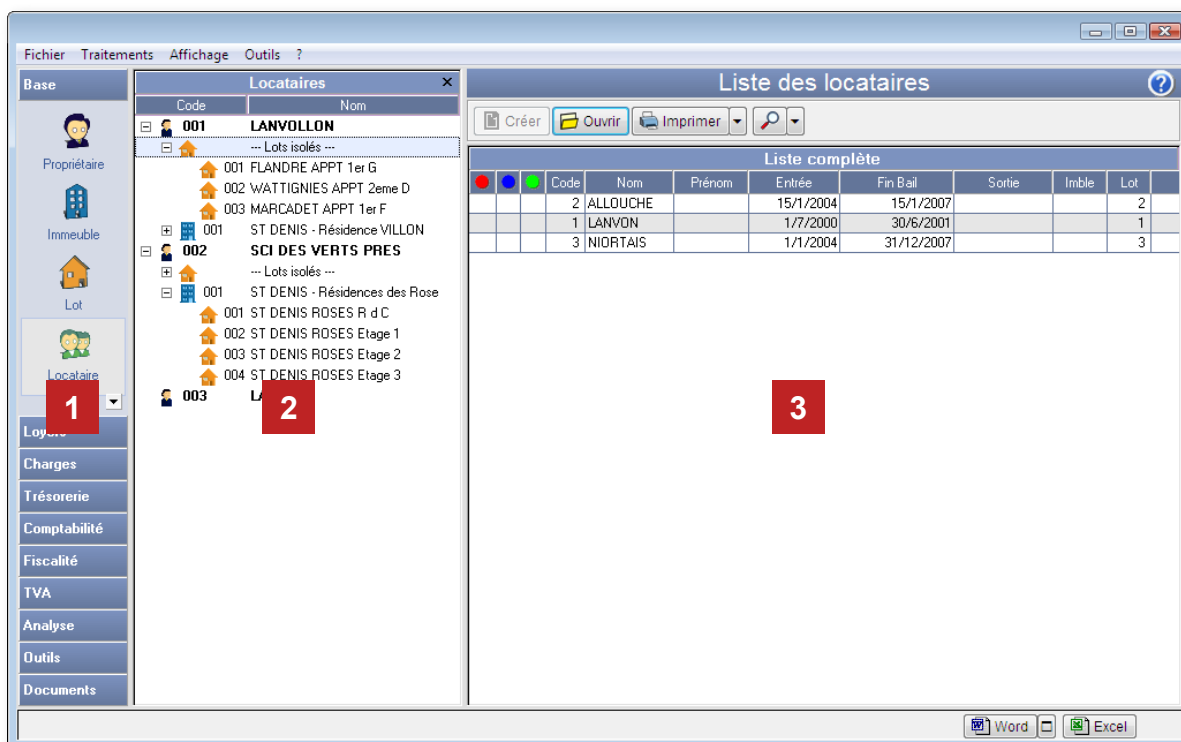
Fichier Traitements Affichage Outils ?

Base

Propriétaire

Immeuble

Lot

Locataire

1

Loyers

Charges

Trésorerie

Comptabilité

Fiscalité

TVA

Analyse

Outils

Documents

Locataires ×

Code Nom

001 LANVOLLON

--- Lots isolés ---

001 FLANDRE APPT 1er G

002 WATTIGNIES APPT 2eme D

003 MARCADET APPT 1er F

001 ST DENIS - Résidence VILLON

002 SCI DES VERTS PRES

--- Lots isolés ---

001 ST DENIS - Résidences des Rose

001 ST DENIS ROSES R d C

002 ST DENIS ROSES Etage 1

003 ST DENIS ROSES Etage 2

004 ST DENIS ROSES Etage 3

003 LA

2

Liste des locataires

?

Créer Ouvrir Imprimer

Liste complète

| | | | Code | Nom | Prénom | Entrée | Fin Bail | Sortie | Imble | Lot |
|---|---|---|---|---|---|---|---|---|---|---|
| | | | 2 | ALLOUCHE | | 15/1/2004 | 15/1/2007 | | | 2 |
| | | | 1 | LANVON | | 1/7/2000 | 30/6/2001 | | | 1 |
| | | | 3 | NIORTAIS | | 1/1/2004 | 31/12/2007 | | | 3 |

3

Word Excel